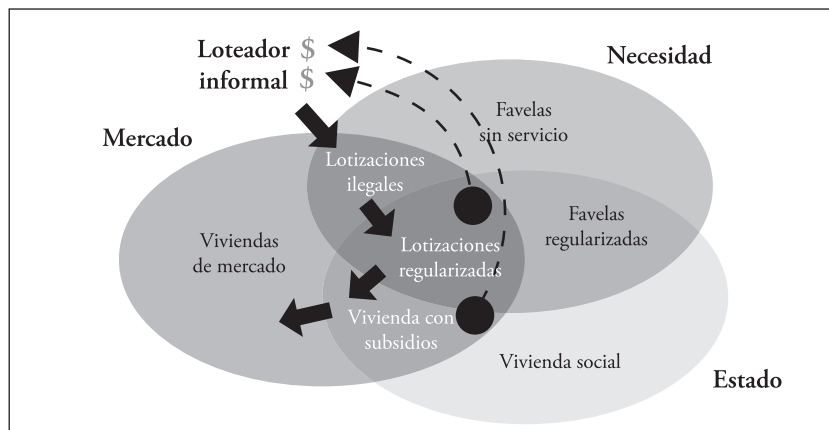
Loteador $
informal $

Necesidad

Mercado

Favelas sin servicio

Lotizaciones ilegales

Favelas regularizadas

Viviendas de mercado

Lotizaciones regularizadas

Vivienda con subsidios

Vivienda social

Estado